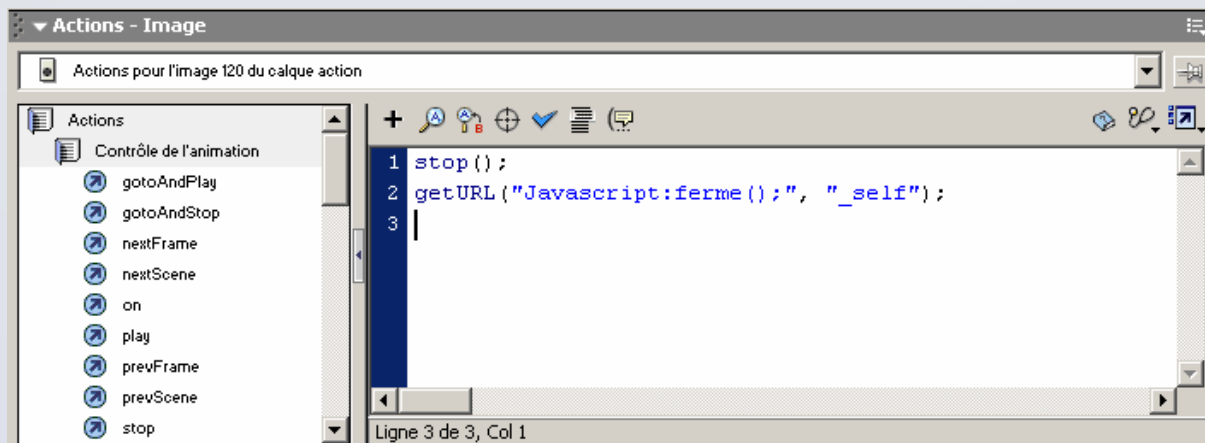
Actions - Image

Actions pour l'image 120 du calque action

Actions
Contrôle de l'animation
gotoAndPlay
gotoAndStop
nextFrame
nextScene
on
play
prevFrame
prevScene
stop

1 stop();
2 getURL("Javascript:ferme();", "_self");
3

Ligne 3 de 3, Col 1